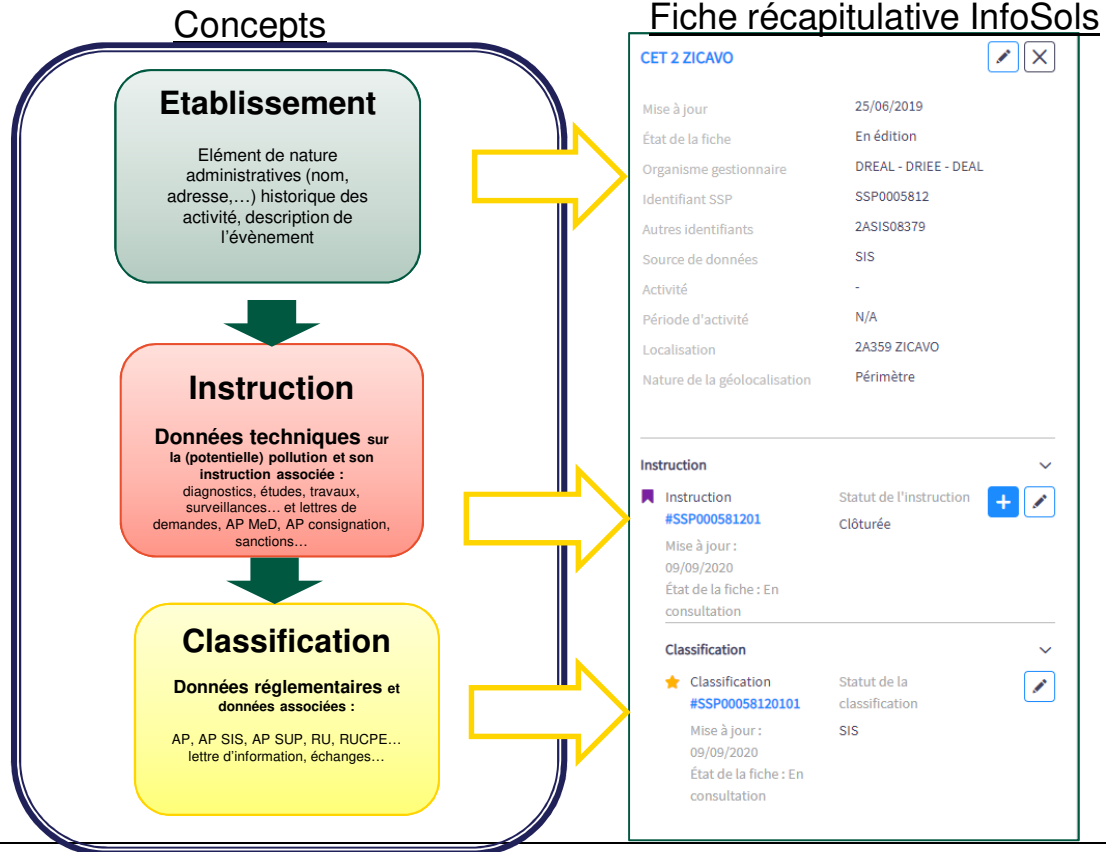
Concepts

Etablissement

Elément de nature administratives (nom, adresse,…) historique des activité, description de l'évènement

Instruction

Données techniques sur la (potentielle) pollution et son instruction associée : diagnostics, études, travaux, surveillances… et lettres de demandes, AP MeD, AP consignation, sanctions…

Classification

Données réglementaires et données associées :

AP, AP SIS, AP SUP, RU, RUCPE… lettre d'information, échanges…

Fiche récapitulative InfoSols

CET 2 ZICAVO

| | |
|---|---|
| Mise à jour | 25/06/2019 |
| État de la fiche | En édition |
| Organisme gestionnaire | DREAL - DRIEE - DEAL |
| Identifiant SSP | SSP0005812 |
| Autres identifiants | 2ASIS08379 |
| Source de données | SIS |
| Activité | - |
| Période d'activité | N/A |
| Localisation | 2A359 ZICAVO |
| Nature de la géolocalisation | Périmètre |

Instruction

Instruction
#SSP000581201
Mise à jour : 09/09/2020
État de la fiche : En consultation

Statut de l'instruction
Clôturée

+

Classification

Classification
#SSP00058120101
Mise à jour : 09/09/2020
État de la fiche : En consultation

Statut de la classification
SIS